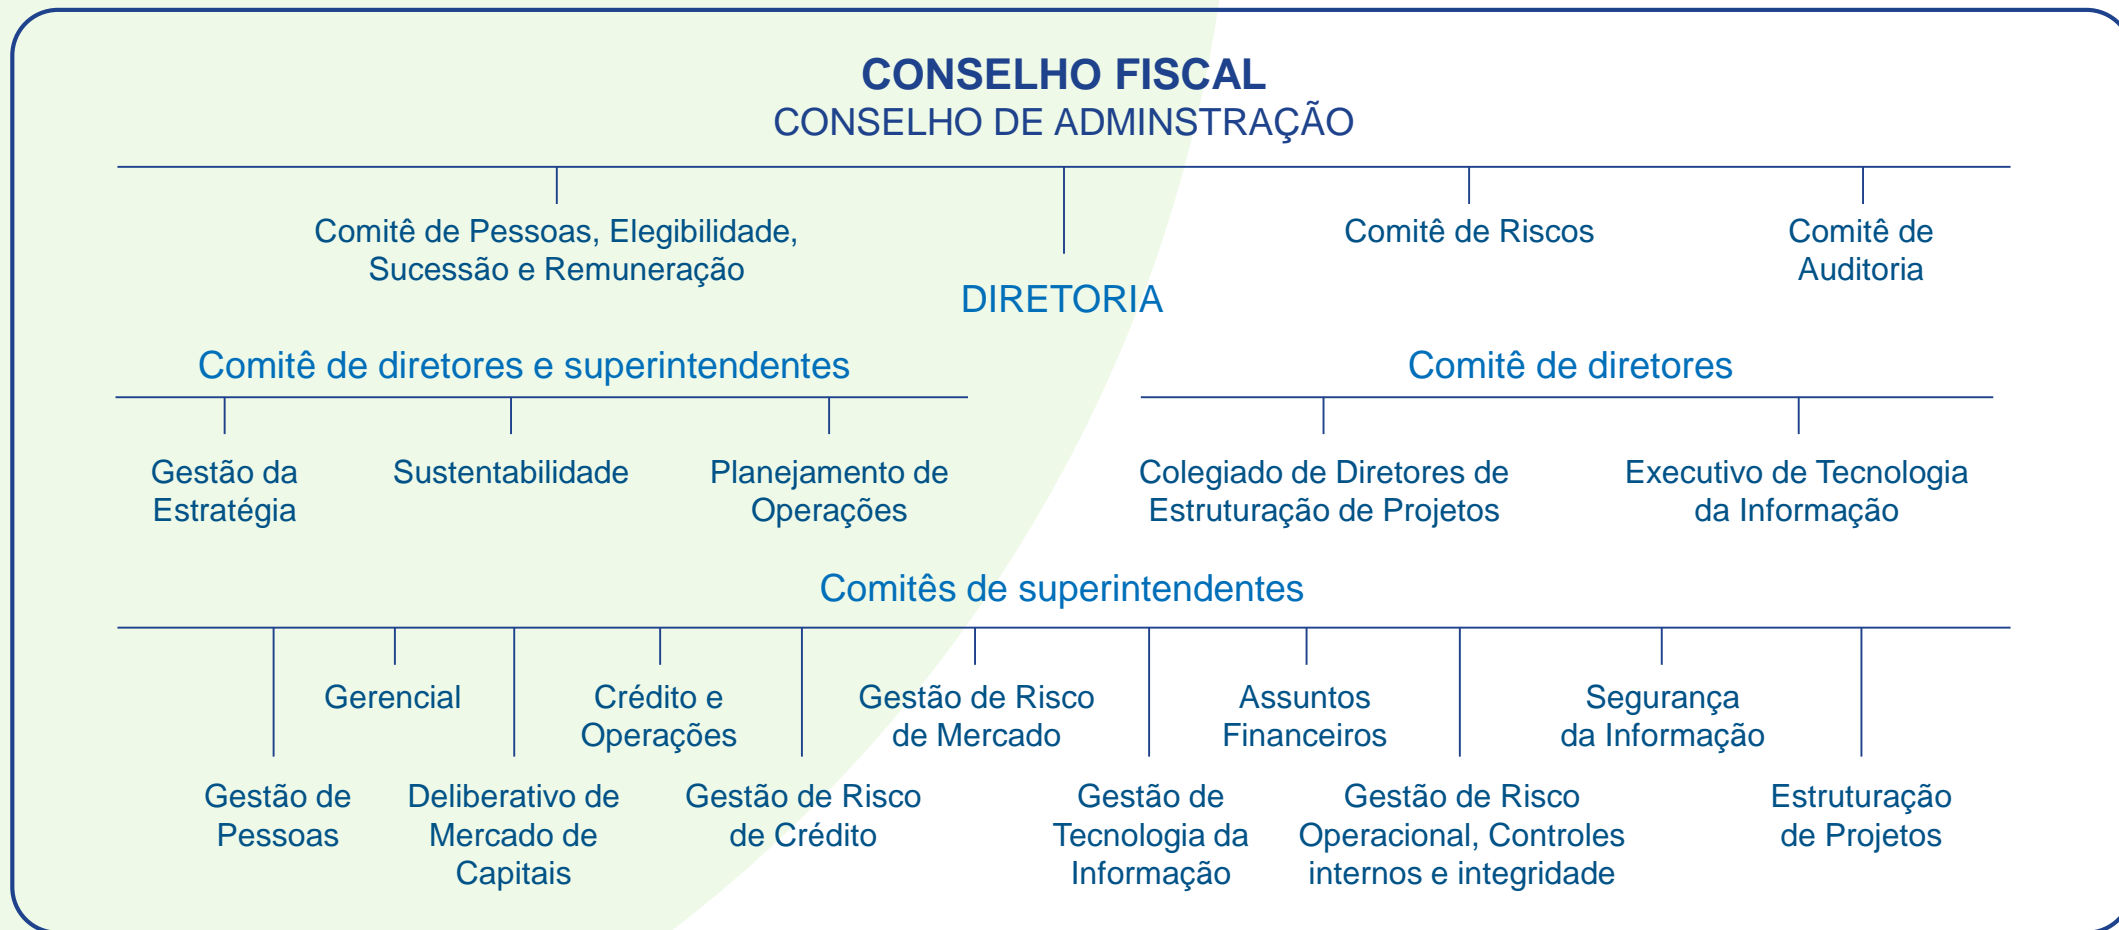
CONSELHO FISCAL
CONSELHO DE ADMINSTRAÇÃO

Comitê de Pessoas, Elegibilidade, Sucessão e Remuneração

Comitê de Riscos

Comitê de Auditoria

DIRETORIA

Comitê de diretores e superintendentes

Gestão da Estratégia

Sustentabilidade

Planejamento de Operações

Comitê de diretores

Colegiado de Diretores de Estruturação de Projetos

Executivo de Tecnologia da Informação

Comitês de superintendentes

Gerencial

Crédito e Operações

Gestão de Risco de Mercado

Assuntos Financeiros

Segurança da Informação

Gestão de Pessoas

Deliberativo de Mercado de Capitais

Gestão de Risco de Crédito

Gestão de Tecnologia da Informação

Gestão de Risco Operacional, Controles internos e integridade

Estruturação de Projetos